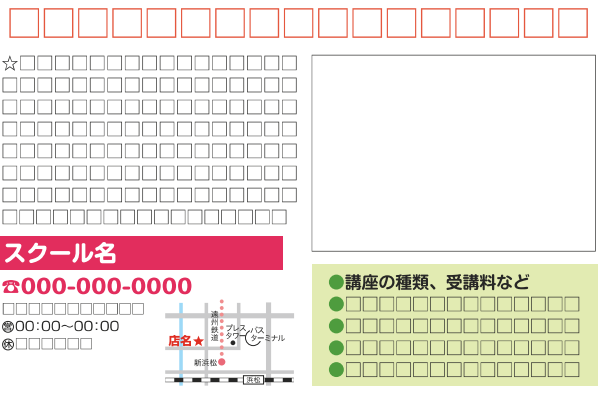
□□□□□□□□□□□□□□□□□

☆□□□□□□□□□□□□□□□□
□□□□□□□□□□□□□□□□□
□□□□□□□□□□□□□□□□□
□□□□□□□□□□□□□□□□□
□□□□□□□□□□□□□□□□□
□□□□□□□□□□□□□□□□□
□□□□□□□□□□□□□□□□□
□□□□□□□□□□□□□□□□□

スクール名

☎000-000-0000

□□□□□□□□□□□□
㊎00:00~00:00
㊡□□□□□□

店名★
遠州鉄道
プレスタワー
バスターミナル
新浜松
浜松

●講座の種類、受講料など
●□□□□□□□□□□□□□
●□□□□□□□□□□□□□
●□□□□□□□□□□□□□
●□□□□□□□□□□□□□